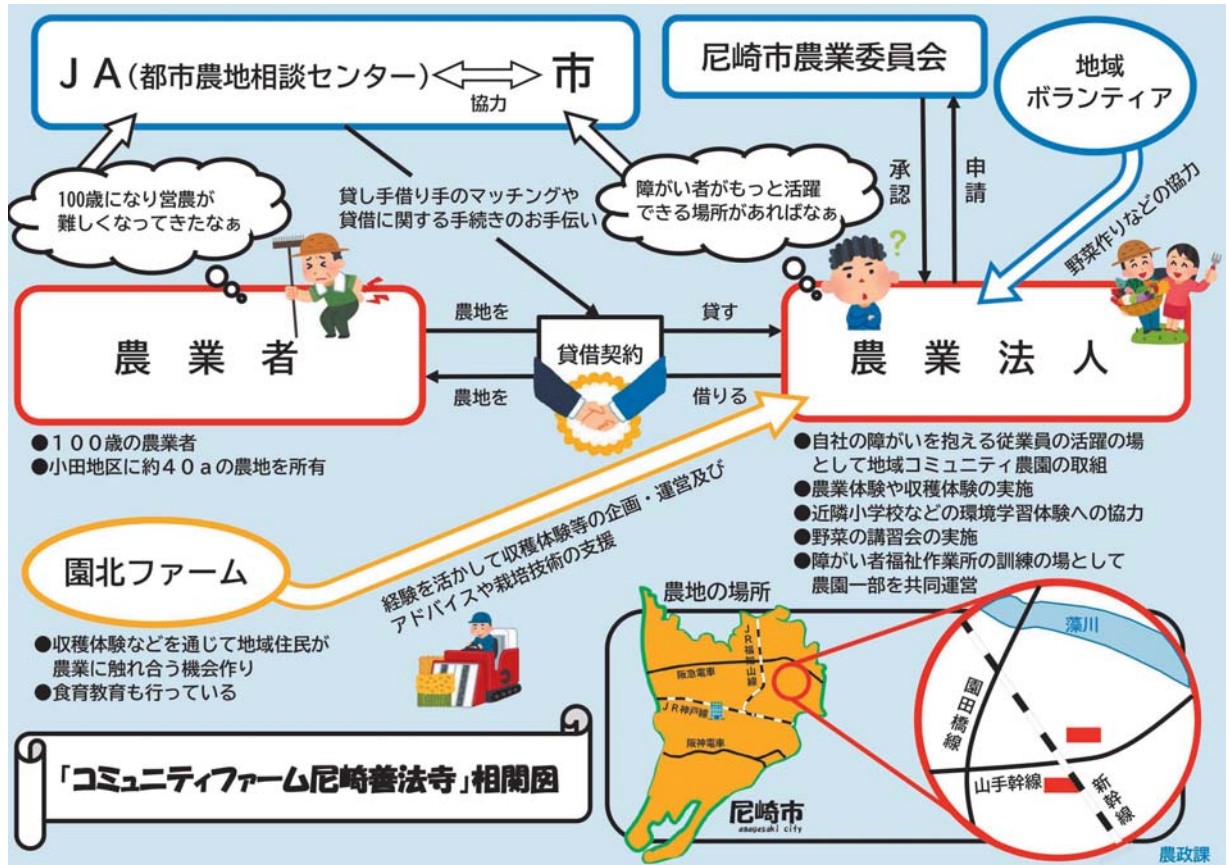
ＪＡ（都市農地相談センター）⟺ 市
協力

尼崎市農業委員会

地域
ボランティア

100歳になり営農が難しくなってきたなぁ

貸し手借り手のマッチングや貸借に関する手続きのお手伝い

障がい者がもっと活躍できる場所があればなぁ

承認

申請

野菜作りなどの協力

農業者

農地を

貸す

貸借契約

農地を

借りる

農業法人

●１００歳の農業者
●小田地区に約４０ａの農地を所有

●自社の障がいを抱える従業員の活躍の場として地域コミュニティ農園の取組
●農業体験や収穫体験の実施
●近隣小学校などの環境学習体験への協力
●野菜の講習会の実施
●障がい者福祉作業所の訓練の場として農園一部を共同運営

経験を活かして収穫体験等の企画・運営及びアドバイスや栽培技術の支援

園北ファーム

●収穫体験などを通じて地域住民が農業に触れ合う機会作り
●食育教育も行っている

農地の場所

ＪＲ福知山線

阪急電車

ＪＲ神戸線

阪神電車

尼崎市
amagasaki city

藻川

園田橋線

山手幹線

新幹線

「コミュニティファーム尼崎善法寺」相関図

農政課